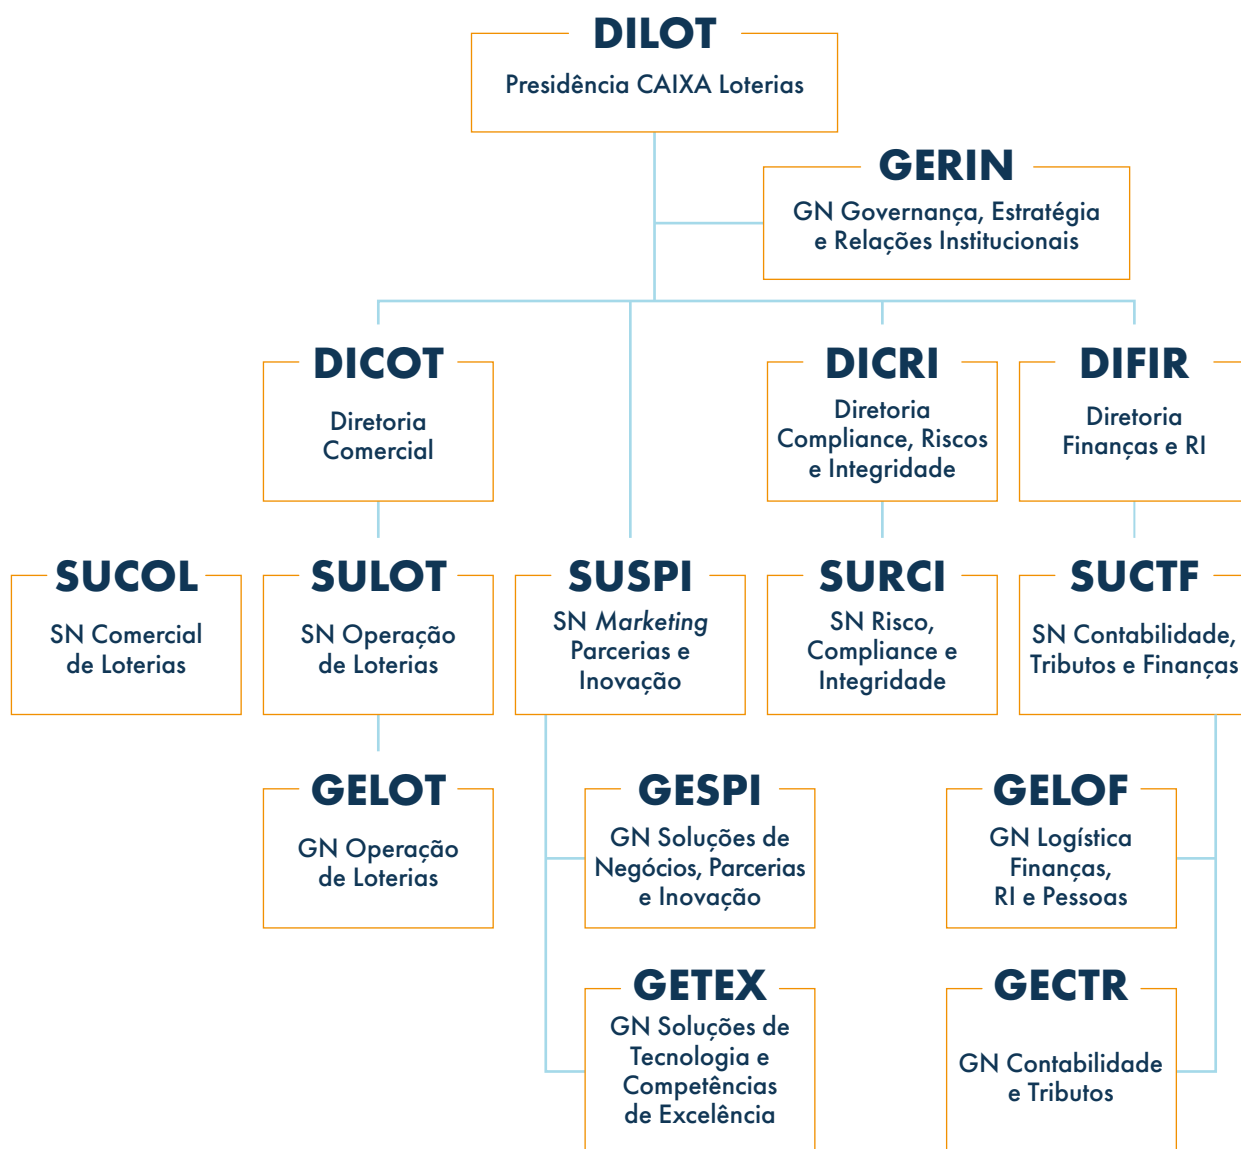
DILOT
Presidência CAIXA Loterias

GERIN
GN Governança, Estratégia e Relações Institucionais

DICOT
Diretoria Comercial

DICRI
Diretoria Compliance, Riscos e Integridade

DIFIR
Diretoria Finanças e RI

SUCOL
SN Comercial de Loterias

SULOT
SN Operação de Loterias

SUSPI
SN Marketing Parcerias e Inovação

SURCI
SN Risco, Compliance e Integridade

SUCTF
SN Contabilidade, Tributos e Finanças

GELOT
GN Operação de Loterias

GESPI
GN Soluções de Negócios, Parcerias e Inovação

GELOF
GN Logística Finanças, RI e Pessoas

GETEX
GN Soluções de Tecnologia e Competências de Excelência

GECTR
GN Contabilidade e Tributos